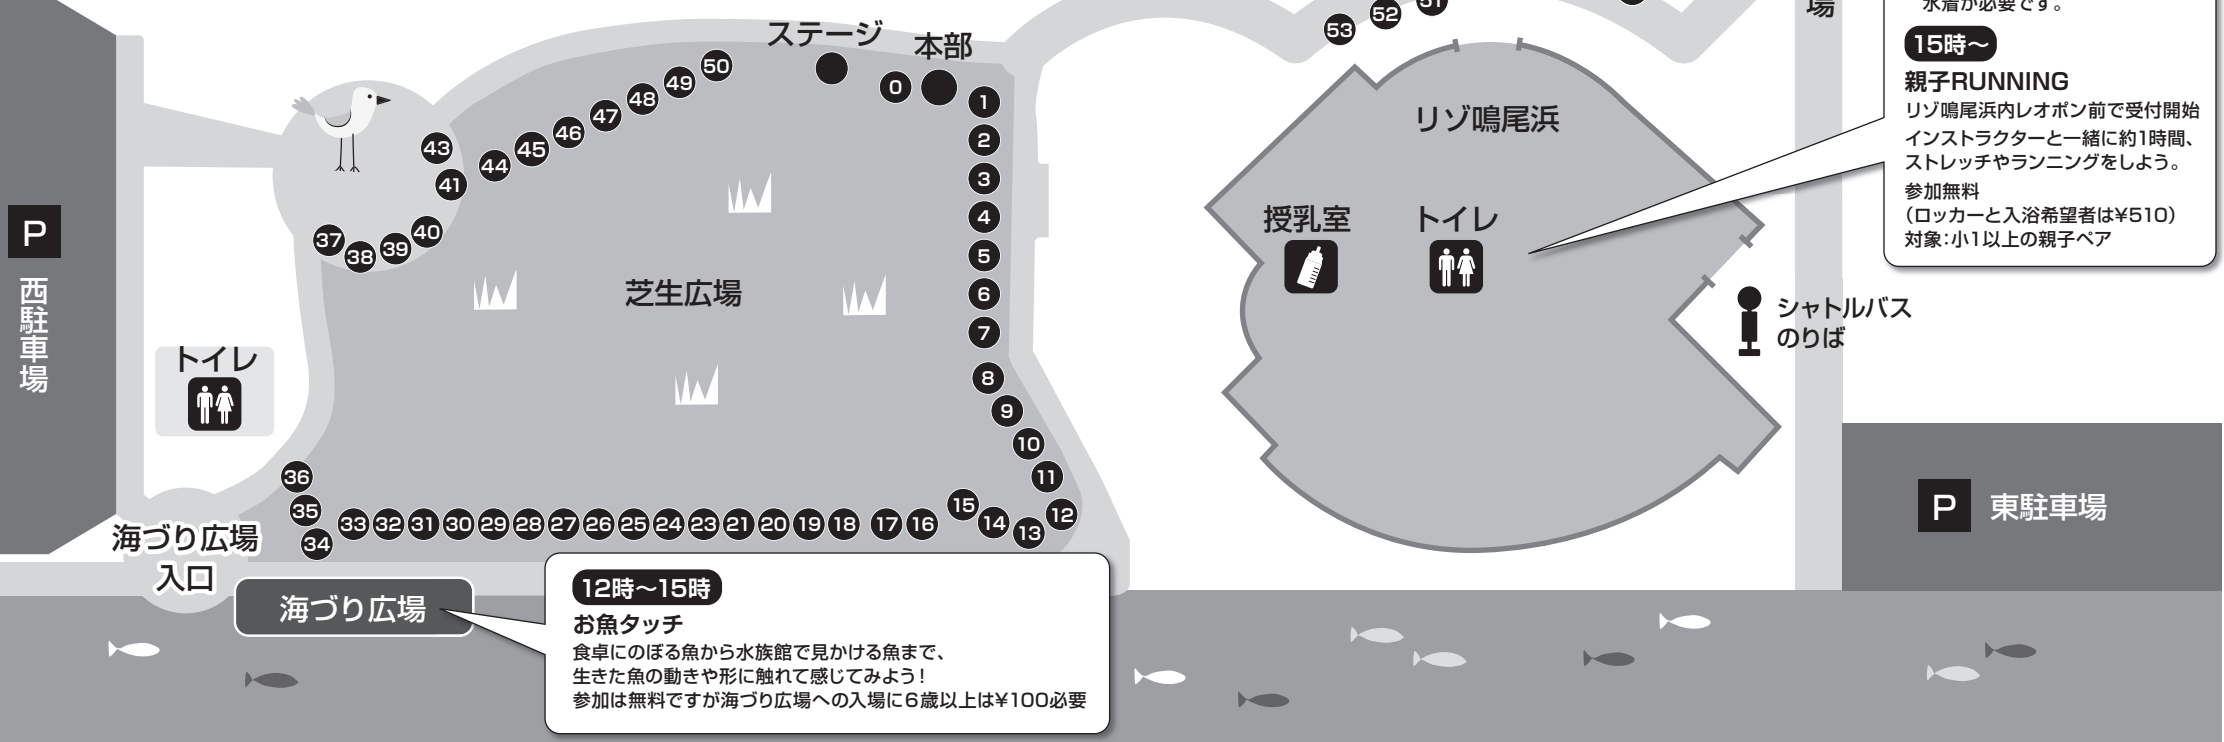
ステージ
本部
0
1
2
3
4
5
6
7
8
9
10
11
12
13
14
15
16
17
18
19
20
21
23
24
25
26
27
28
29
30
31
32
33
34
35
36
37
38
39
40
41
43
44
45
46
47
48
49
50
51
52
53

場

水着が必要です。

15時〜
親子RUNNING
リゾ鳴尾浜内レオポン前で受付開始
インストラクターと一緒に約1時間、ストレッチやランニングをしよう。
参加無料
（ロッカーと入浴希望者は¥510）
対象:小1以上の親子ペア

リゾ鳴尾浜
授乳室
トイレ
シャトルバス
のりば

P
西駐車場

芝生広場

トイレ

P 東駐車場

海づり広場
入口
海づり広場

12時〜15時
お魚タッチ
食卓にのぼる魚から水族館で見かける魚まで、
生きた魚の動きや形に触れて感じてみよう！
参加は無料ですが海づり広場への入場に6歳以上は¥100必要